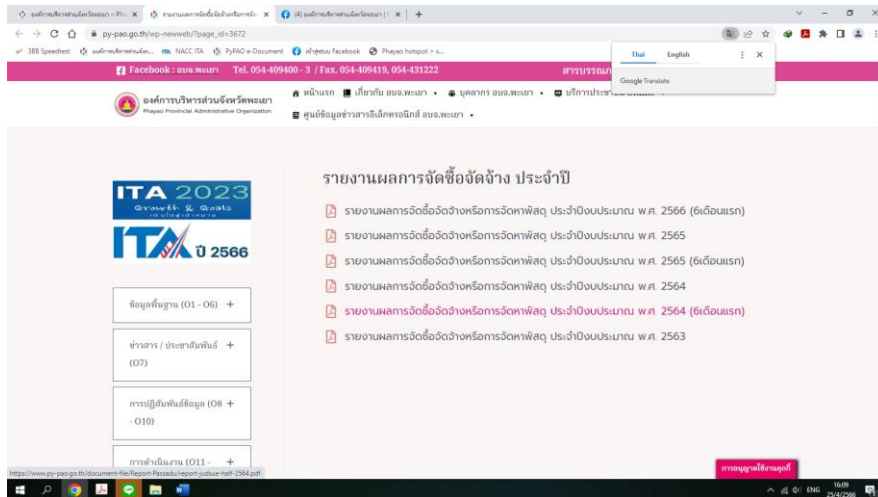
องค์การบริหารส่วนจังหวัดพะเยา - Pho ×  รายงานผลการจัดซื้อจัดจ้างหรือการจัด ×  (4) องค์การบริหารส่วนจังหวัดพะเยา | ×  +

py-pao.go.th/wp-newweb/?page_id=3672

3BB Speedtest  องค์การบริหารส่วนจัง...  NACC ITA  PyPAO e-Document  ค่าสูตรบน Facebook  Phayao hotspot > s...

Thai  English
Google Translate

Facebook : อบจ.พะเยา  Tel. 054-409400 - 3 / Fax. 054-409419, 054-431222  สารบรรณ

องค์การบริหารส่วนจังหวัดพะเยา
Phayao Provincial Administrative Organization

หน้าแรก  เกี่ยวกับ อบจ.พะเยา  บุคลากร อบจ.พะเยา  บริการประชาชน
ศูนย์ข้อมูลข่าวสารอิเล็กทรอนิกส์ อบจ.พะเยา

ITA 2023
Growth & Goals

ITA ปี 2566

ข้อมูลพื้นฐาน (O1 - O6) +

ข่าวสาร / ประชาสัมพันธ์ + (O7)

การปฏิสัมพันธ์ข้อมูล (O8 + - O10)

การดำเนินงาน (O11 - +

รายงานผลการจัดซื้อจัดจ้าง ประจำปี

รายงานผลการจัดซื้อจัดจ้างหรือการจัดหาพัสดุ ประจำปีงบประมาณ พ.ศ. 2566 (6เดือนแรก)

รายงานผลการจัดซื้อจัดจ้างหรือการจัดหาพัสดุ ประจำปีงบประมาณ พ.ศ. 2565

รายงานผลการจัดซื้อจัดจ้างหรือการจัดหาพัสดุ ประจำปีงบประมาณ พ.ศ. 2565 (6เดือนแรก)

รายงานผลการจัดซื้อจัดจ้างหรือการจัดหาพัสดุ ประจำปีงบประมาณ พ.ศ. 2564

รายงานผลการจัดซื้อจัดจ้างหรือการจัดหาพัสดุ ประจำปีงบประมาณ พ.ศ. 2564 (6เดือนแรก)

รายงานผลการจัดซื้อจัดจ้างหรือการจัดหาพัสดุ ประจำปีงบประมาณ พ.ศ. 2563

https://www.py-pao.go.th/document-file/Report-Passadu/report-judsue-half-2564.pdf

การอนุญาตใช้งานคุกกี้

ENG  16:09  25/4/2566